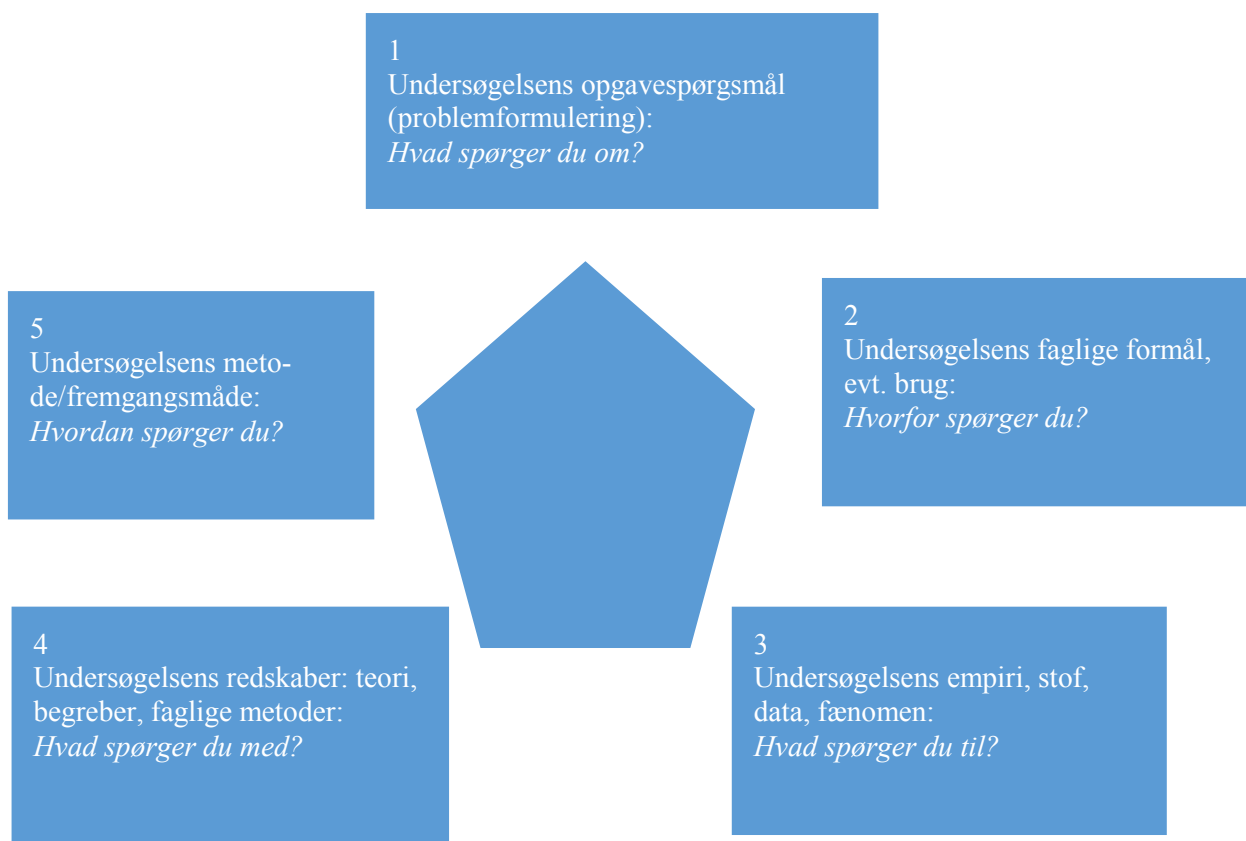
1
Undersøgelsens opgavespørgsmål (problemformulering):
*Hvad spørger du om?*

2
Undersøgelsens faglige formål, evt. brug:
*Hvorfor spørger du?*

3
Undersøgelsens empiri, stof, data, fænomen:
*Hvad spørger du til?*

4
Undersøgelsens redskaber: teori, begreber, faglige metoder:
*Hvad spørger du med?*

5
Undersøgelsens metode/fremgangsmåde:
*Hvordan spørger du?*